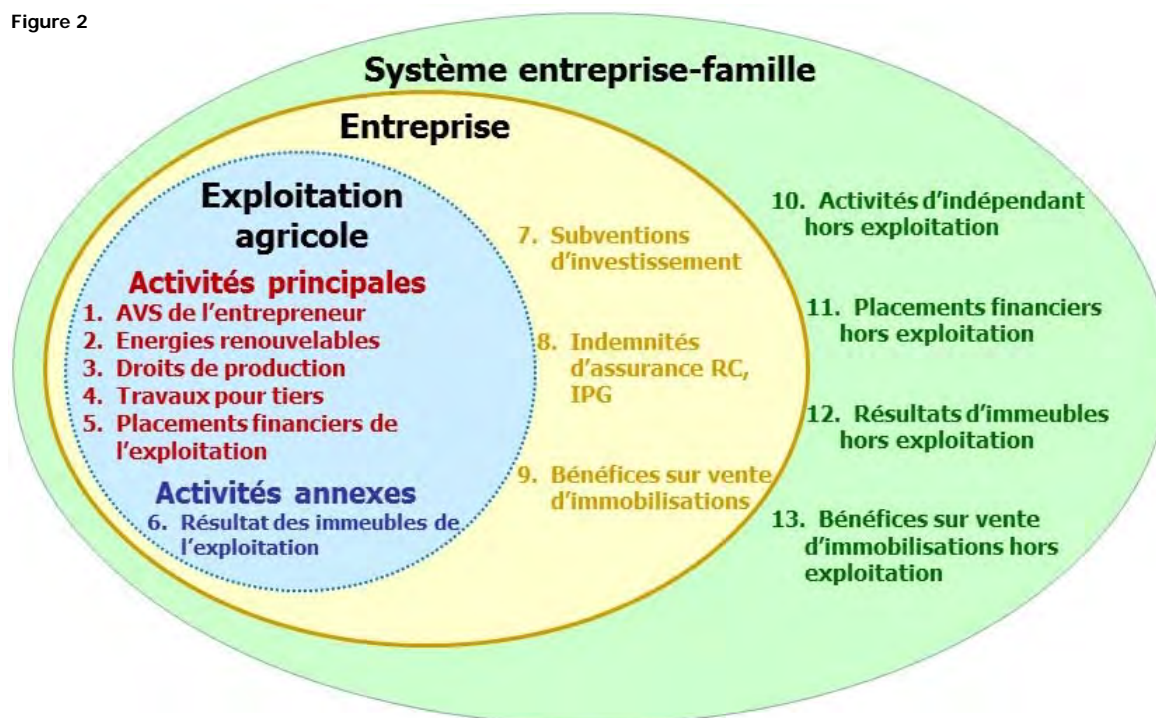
Figure 2

Système entreprise-famille

Entreprise

Exploitation agricole

Activités principales
1. AVS de l'entrepreneur
2. Energies renouvelables
3. Droits de production
4. Travaux pour tiers
5. Placements financiers de l'exploitation

Activités annexes
6. Résultat des immeubles de l'exploitation

7. Subventions d'investissement

8. Indemnités d'assurance RC, IPG

9. Bénéfices sur vente d'immobilisations

10. Activités d'indépendant hors exploitation

11. Placements financiers hors exploitation

12. Résultats d'immeubles hors exploitation

13. Bénéfices sur vente d'immobilisations hors exploitation